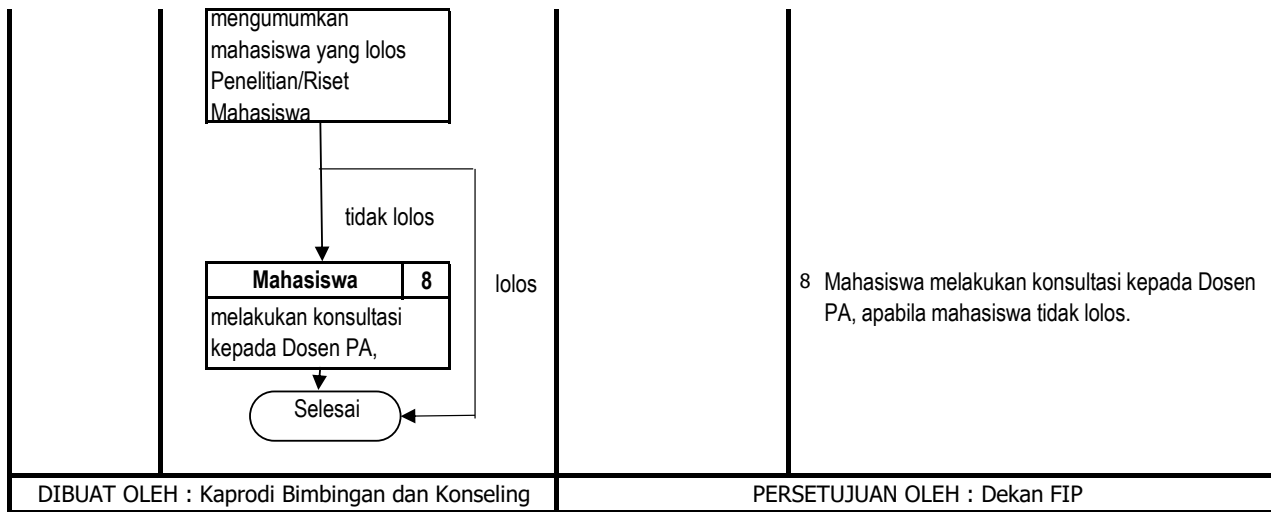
mengumumkan mahasiswa yang lolos Penelitian/Riset Mahasiswa

tidak lolos

Mahasiswa | 8

melakukan konsultasi kepada Dosen PA,

lolos

Selesai

8 Mahasiswa melakukan konsultasi kepada Dosen PA, apabila mahasiswa tidak lolos.

| DIBUAT OLEH : Kaprodi Bimbingan dan Konseling | PERSETUJUAN OLEH : Dekan FIP |
|---|---|